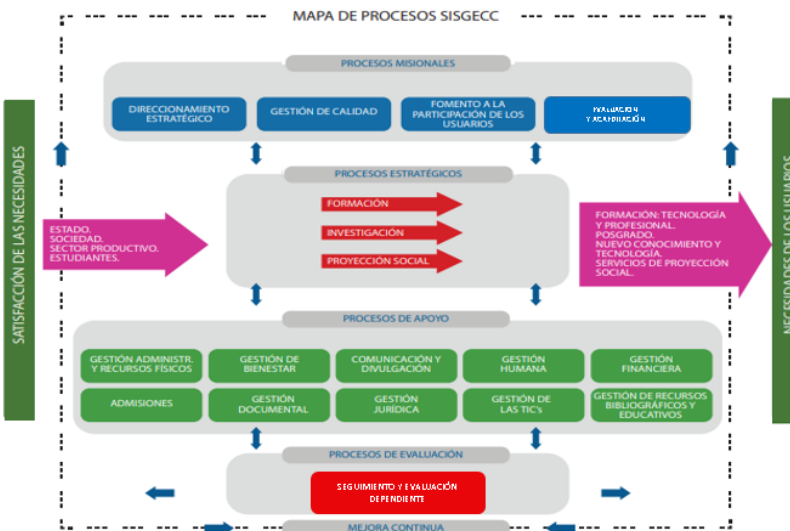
MAPA DE PROCESOS SISGECC

PROCESOS MISIONALES

DIRECCIONAMIENTO ESTRATÉGICO

GESTIÓN DE CALIDAD

FOMENTO A LA PARTICIPACIÓN DE LOS USUARIOS

EVALUACIÓN Y ACREDITACIÓN

SATISFACCIÓN DE LAS NECESIDADES

NECESIDADES DE LOS USUARIOS

PROCESOS ESTRATÉGICOS

FORMACIÓN

INVESTIGACIÓN

PROYECCIÓN SOCIAL

ESTADO.
SOCIEDAD.
SECTOR PRODUCTIVO.
ESTUDIANTES.

FORMACIÓN: TECNOLOGÍA Y PROFESIONAL.
POSGRADO.
NUEVO CONOCIMIENTO Y TECNOLOGÍA.
SERVICIOS DE PROYECCIÓN SOCIAL.

PROCESOS DE APOYO

GESTIÓN ADMINISTR. Y RECURSOS FÍSICOS

GESTIÓN DE BIENESTAR

COMUNICACIÓN Y DIVULGACIÓN

GESTIÓN HUMANA

GESTIÓN FINANCIERA

ADMISIONES

GESTIÓN DOCUMENTAL

GESTIÓN JURÍDICA

GESTIÓN DE LAS TIC's

GESTIÓN DE RECURSOS BIBLIOGRÁFICOS Y EDUCATIVOS

PROCESOS DE EVALUACIÓN

SEGUIMIENTO Y EVALUACIÓN DEPENDIENTE

MEJORA CONTINUA